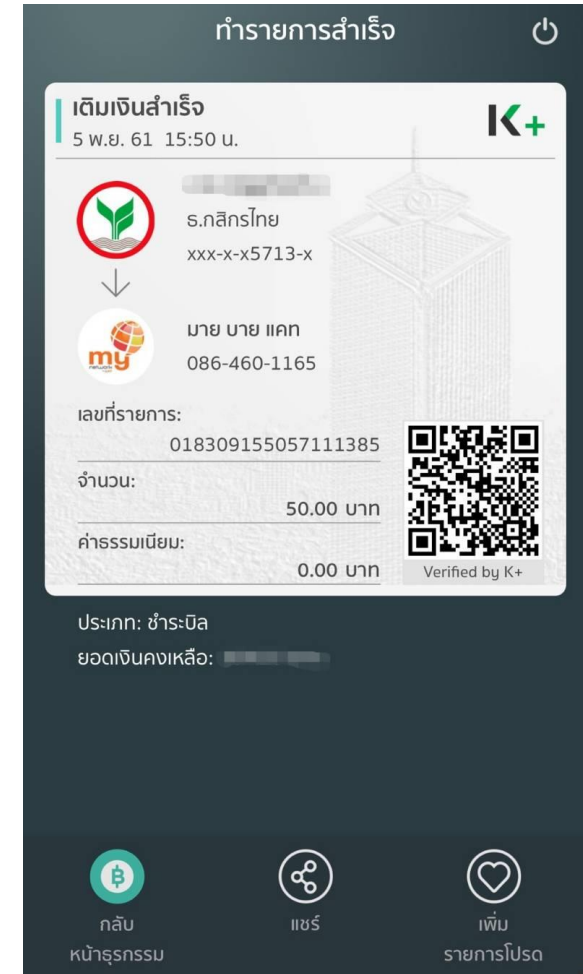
ทำรายการสำเร็จ

เติมเงินสำเร็จ
5 พ.ย. 61 15:50 น.

K+

ธ.กสิกรไทย
xxx-x-x5713-x

my

มาย บาย แคท
086-460-1165

เลขที่รายการ:
018309155057111385

จำนวน:
50.00 บาท

ค่าธรรมเนียม:
0.00 บาท

Verified by K+

ประเภท: ชำระบิล
ยอดเงินคงเหลือ:

฿
กลับ
หน้าธุรกรรม

แชร์

เพิ่ม
รายการโปรด